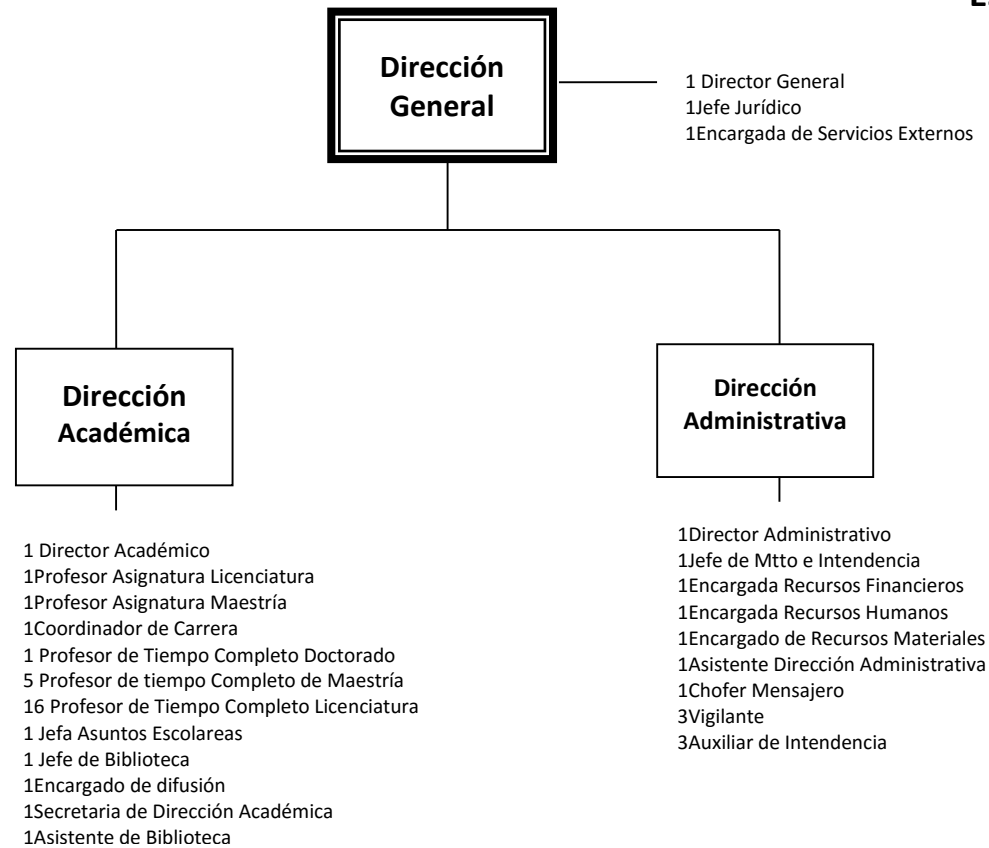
E

Dirección General

1 Director General
1Jefe Jurídico
1Encargada de Servicios Externos

Dirección Académica

1 Director Académico
1Profesor Asignatura Licenciatura
1Profesor Asignatura Maestría
1Coordinador de Carrera
1 Profesor de Tiempo Completo Doctorado
5 Profesor de tiempo Completo de Maestría
16 Profesor de Tiempo Completo Licenciatura
1 Jefa Asuntos Escolareas
1 Jefe de Biblioteca
1Encargado de difusión
1Secretaria de Dirección Académica
1Asistente de Biblioteca

Dirección Administrativa

1Director Administrativo
1Jefe de Mtto e Intendencia
1Encargada Recursos Financieros
1Encargada Recursos Humanos
1Encargado de Recursos Materiales
1Asistente Dirección Administrativa
1Chofer Mensajero
3Vigilante
3Auxiliar de Intendencia